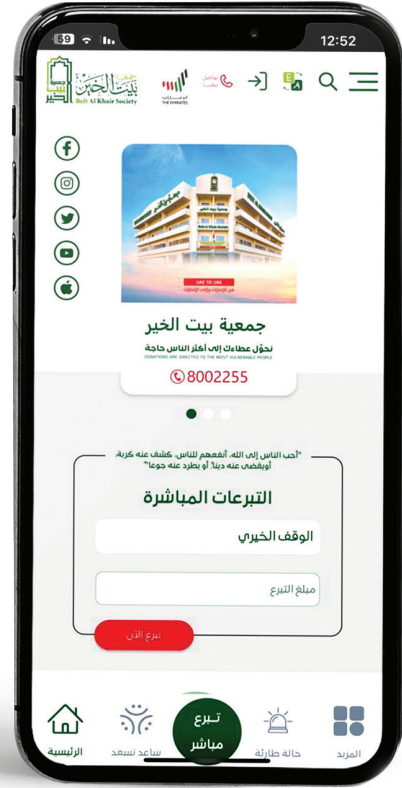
59 12:52

جمعية بيت الخير
Beit Al Khair Society

الإمارات
THE EMIRATES

تواصل معنا

جمعية بيت الخير
نحوّل عطاءك إلى أكثر الناس حاجة
DONATIONS ARE DIRECTED TO THE MOST VULNERABLE PEOPLE
8002255

"أحب الناس إلى الله، أنفعهم للناس، كشف عنه كربة، أو يقضي عنه دينا، أو يطرد عنه جوعا"

التبرعات المباشرة

الوقف الخيري

مبلغ التبرع

تبرع الآن

الرئيسية
ساعد نسعد
تبرع مباشر
حالة طارئة
المزيد